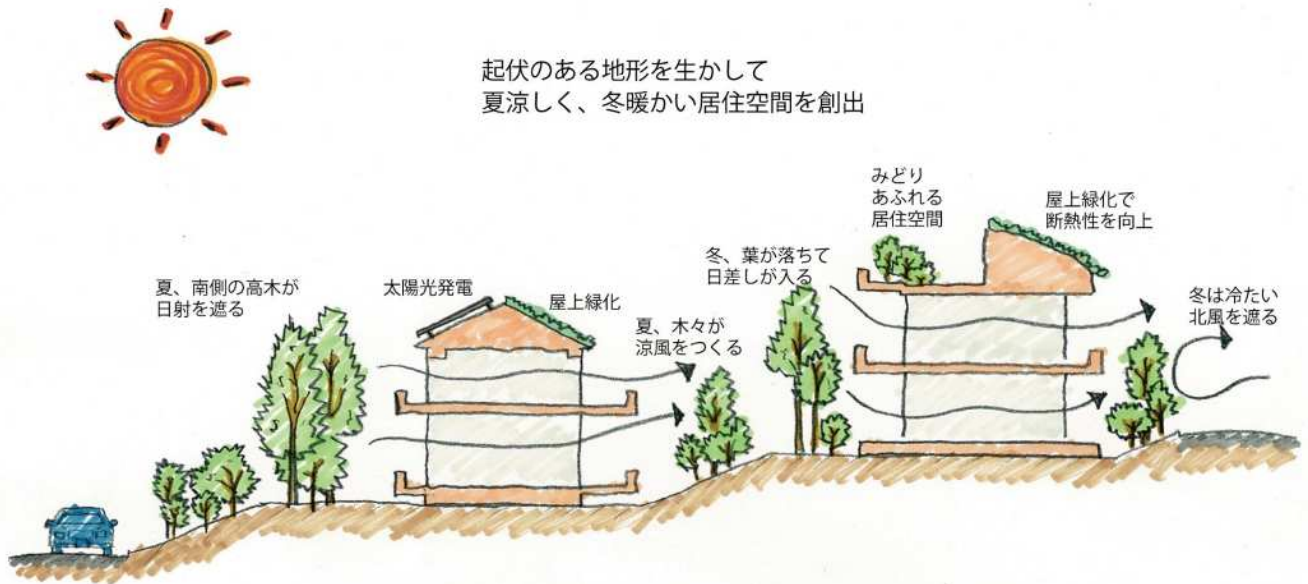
起伏のある地形を生かして
夏涼しく、冬暖かい居住空間を創出

みどり
あふれる
居住空間

屋上緑化で
断熱性を向上

冬、葉が落ちて
日差しが入る

夏、南側の高木が
日射を遮る

太陽光発電

屋上緑化

夏、木々が
涼風をつくる

冬は冷たい
北風を遮る